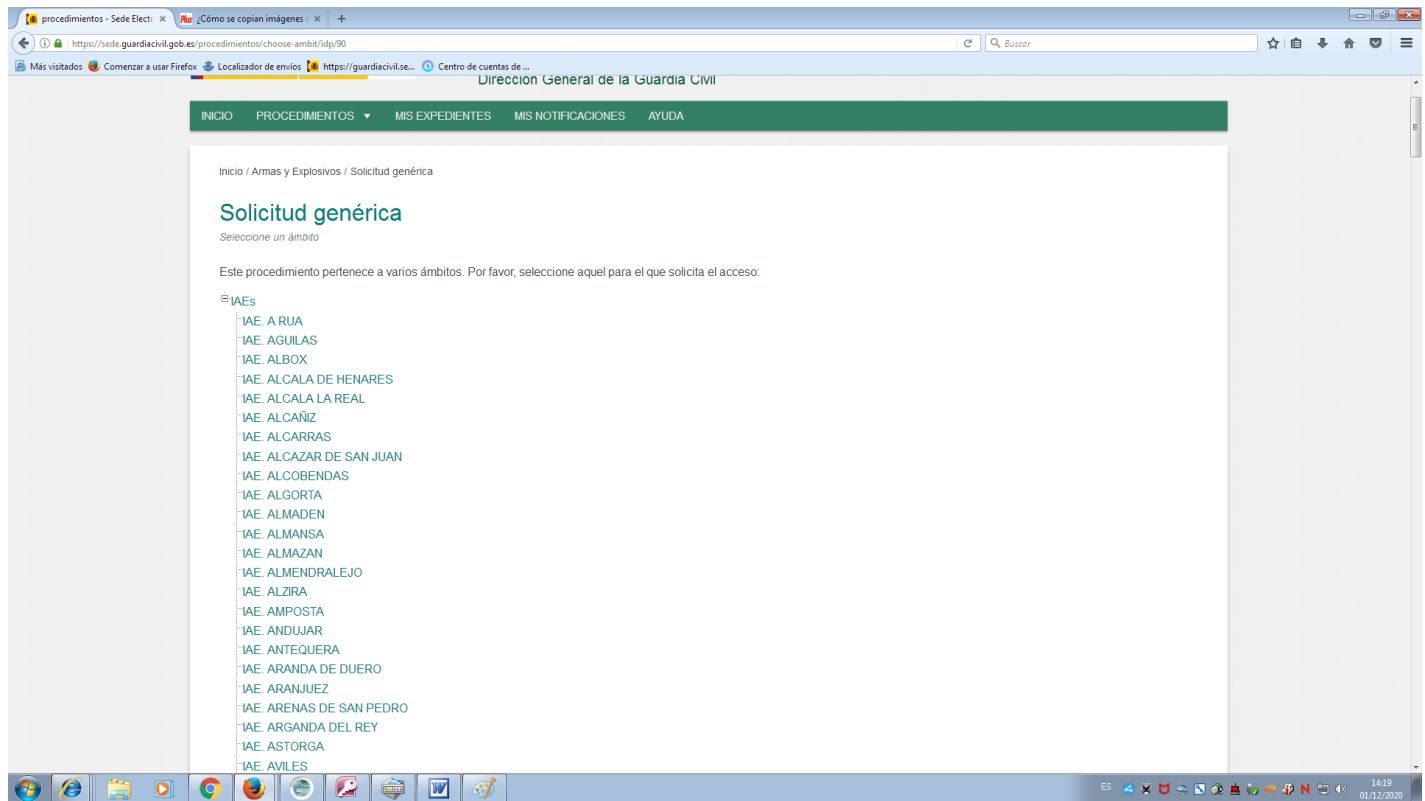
procedimientos - Sede Electr ×
¿Cómo se copian imágenes ×
+

https://sede.guardiacivil.gob.es/procedimientos/choose-ambit/idp/90
Buscar

Más visitados  Comenzar a usar Firefox  Localizador de envíos  https://guardiacivil.se...  Centro de cuentas de ...

Dirección General de la Guardia Civil

INICIO  PROCEDIMIENTOS ▾  MIS EXPEDIENTES  MIS NOTIFICACIONES  AYUDA

Inicio / Armas y Explosivos / Solicitud genérica

Solicitud genérica
Seleccione un ámbito

Este procedimiento pertenece a varios ámbitos. Por favor, seleccione aquel para el que solicita el acceso:

IAEs
IAE. A RUA
IAE. AGUILAS
IAE. ALBOX
IAE. ALCALA DE HENARES
IAE. ALCALA LA REAL
IAE. ALCAÑIZ
IAE. ALCARRAS
IAE. ALCAZAR DE SAN JUAN
IAE. ALCOBENDAS
IAE. ALGORTA
IAE. ALMADEN
IAE. ALMANSA
IAE. ALMAZAN
IAE. ALMENDRALEJO
IAE. ALZIRA
IAE. AMPOSTA
IAE. ANDUJAR
IAE. ANTEQUERA
IAE. ARANDA DE DUERO
IAE. ARANJUEZ
IAE. ARENAS DE SAN PEDRO
IAE. ARGANDA DEL REY
IAE. ASTORGA
IAE. AVILES

ES
14:19
01/12/2020